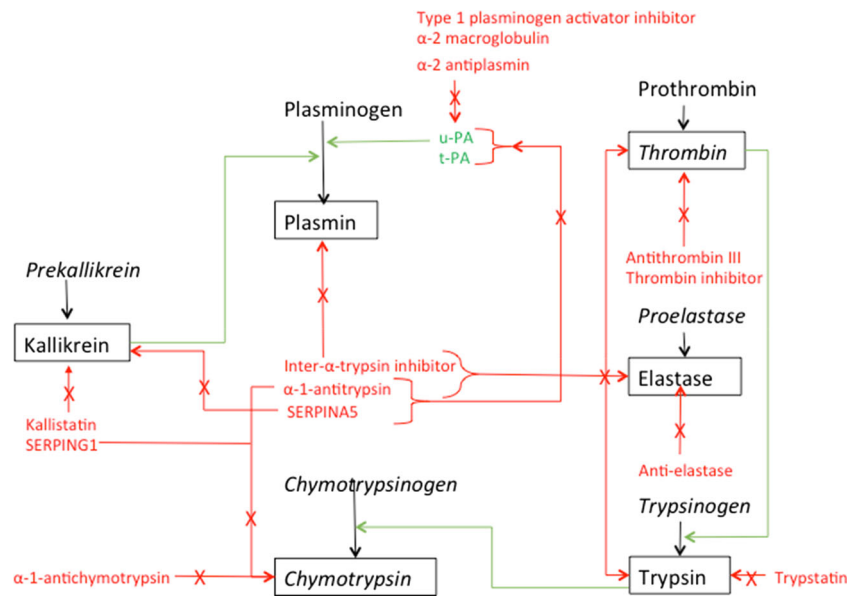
Type 1 plasminogen activator inhibitor
α-2 macroglobulin
α-2 antiplasmin

Plasminogen
u-PA
t-PA
Prothrombin
Thrombin
Plasmin
Antithrombin III
Thrombin inhibitor
Prekallikrein
Kallikrein
Proelastase
Inter-α-trypsin inhibitor
α-1-antitrypsin
SERPINA5
Elastase
Kallistatin
SERPING1
Anti-elastase
Chymotrypsinogen
Trypsinogen
α-1-antichymotrypsin
Chymotrypsin
Trypsin
Trypstatin